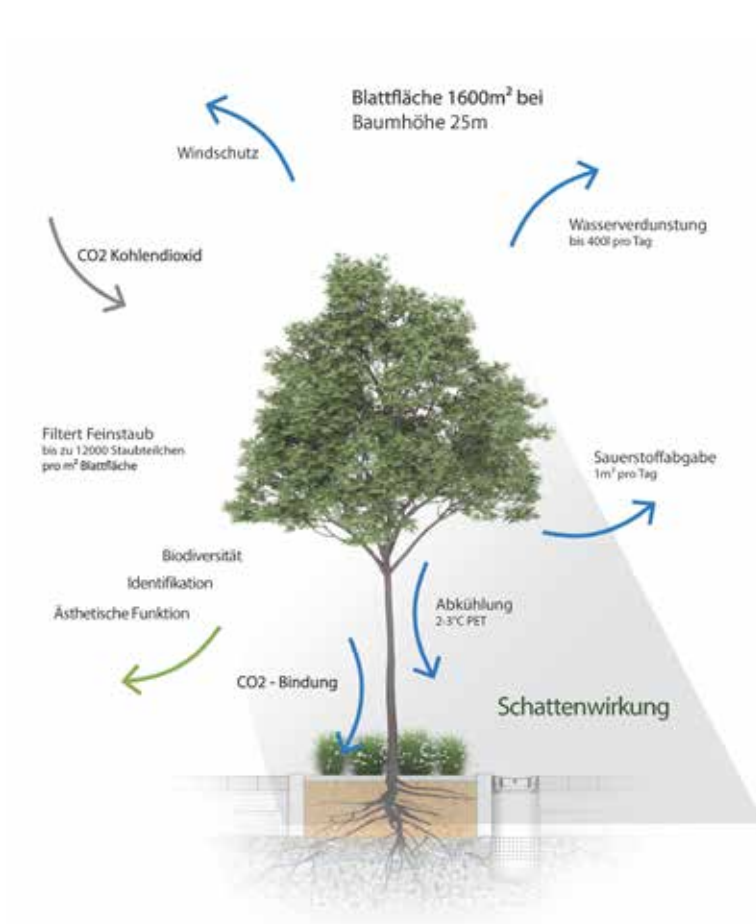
Blattfläche 1600m² bei
Baumhöhe 25m

Windschutz

Wasserverdunstung
bis 400l pro Tag

CO2 Kohlendioxid

Filtert Feinstaub
bis zu 12000 Staubteilchen pro m² Blattfläche

Sauerstoffabgabe
1m³ pro Tag

Biodiversität
Identifikation
Ästhetische Funktion

Abkühlung
2-3°C PET

CO2 - Bindung

Schattenwirkung